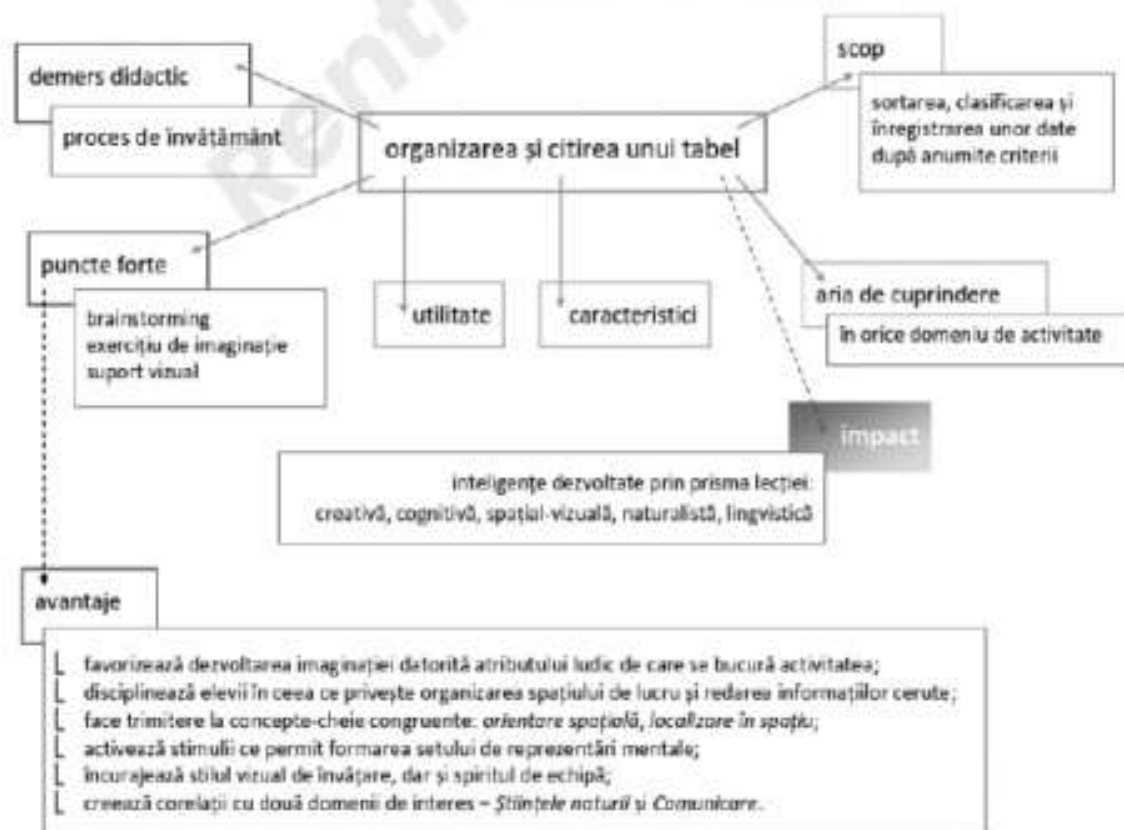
demers didactic

proces de învățământ

organizarea și citirea unui tabel

scop

sortarea, clasificarea și înregistrarea unor date după anumite criterii

puncte forte

brainstorming
exercițiu de imaginație
suport vizual

utilitate

caracteristici

aria de cuprindere

în orice domeniu de activitate

impact

inteligențe dezvoltate prin prisma lecției:
creativă, cognitivă, spațial-vizuală, naturalistă, lingvistică

avantaje

favorizează dezvoltarea imaginației datorită atributului ludic de care se bucură activitatea;
disciplinează elevii în ceea ce privește organizarea spațiului de lucru și redarea informațiilor cerute;
face trimitere la concepte-cheie congruente: *orientare spațială*, *localizare în spațiu*;
activează stimulii ce permit formarea setului de reprezentări mentale;
încurajează stilul vizual de învățare, dar și spiritul de echipă;
creează corelații cu două domenii de interes – *Științele naturii* și *Comunicare*.